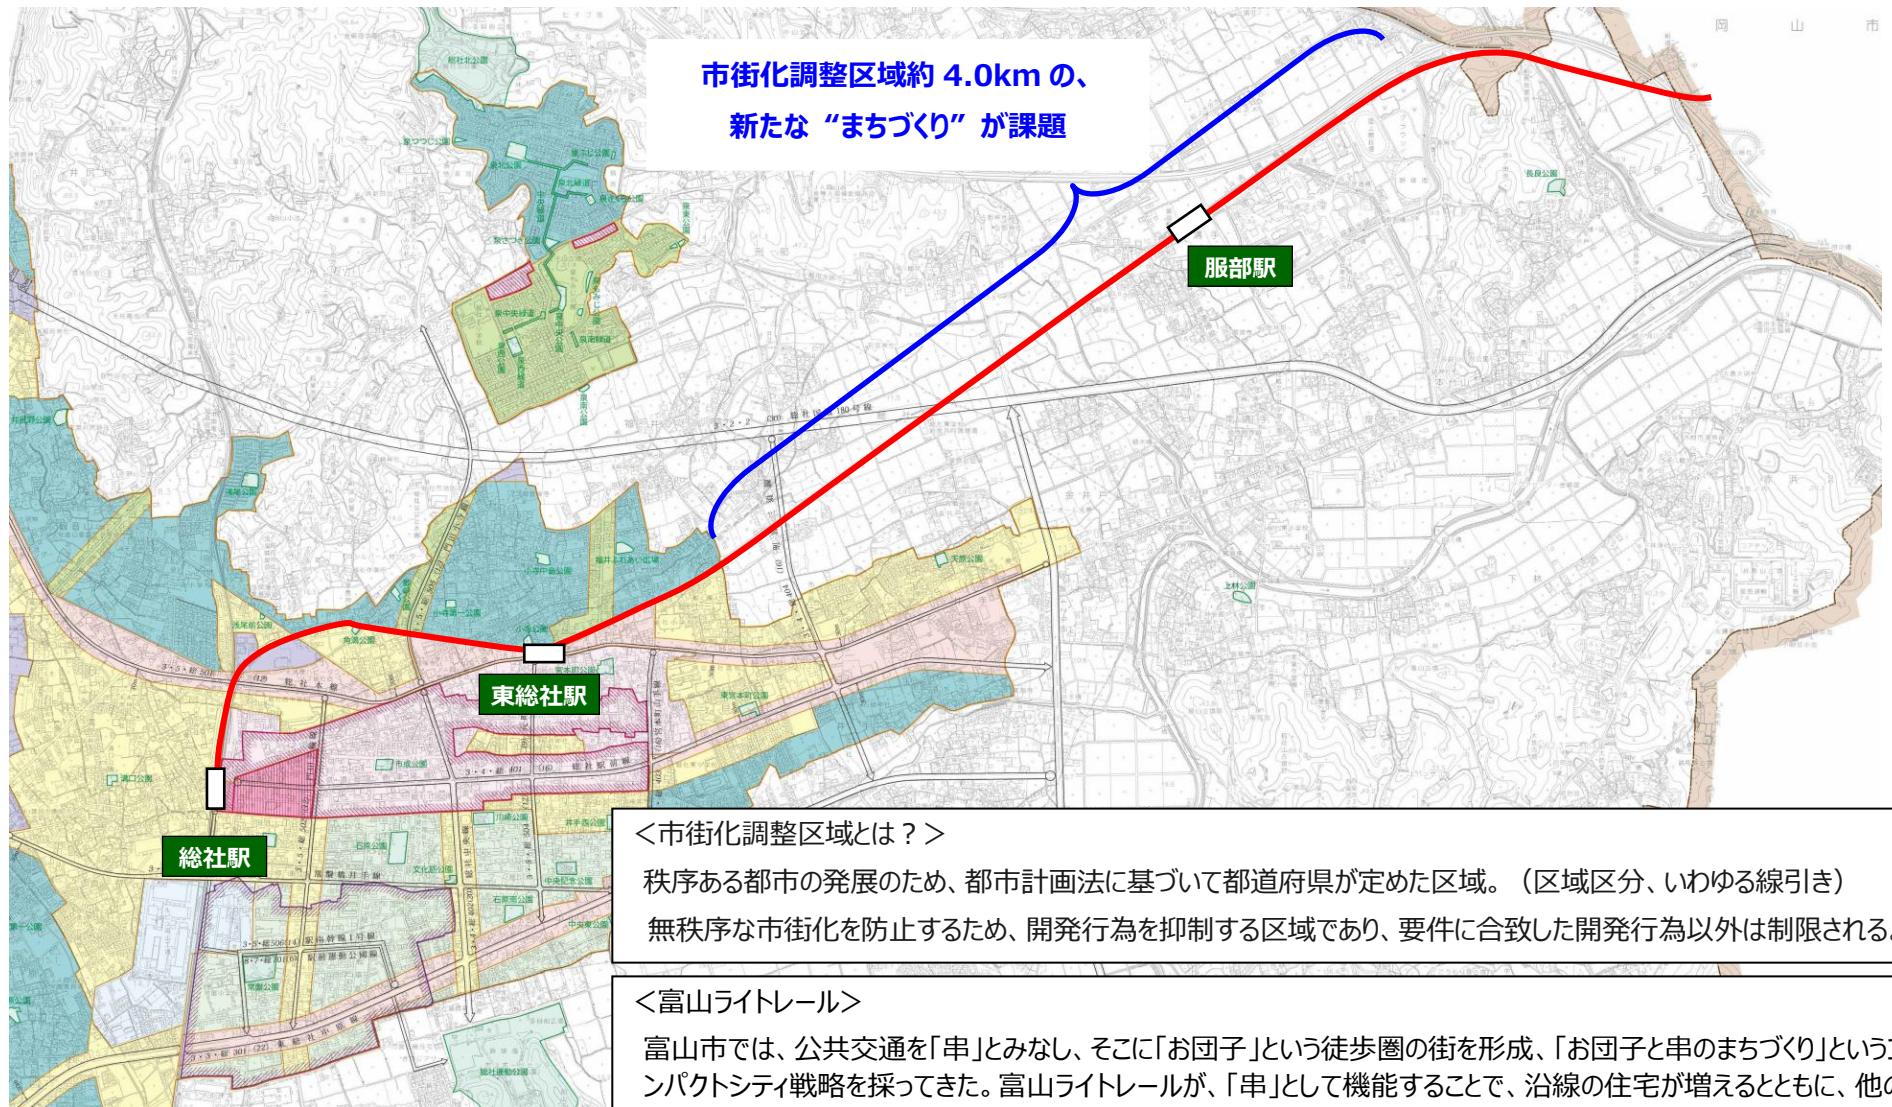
市街化調整区域約 4.0km の、
新たな “まちづくり” が課題

岡　山　市

服部駅

東総社駅

総社駅

＜市街化調整区域とは？＞
秩序ある都市の発展のため、都市計画法に基づいて都道府県が定めた区域。（区域区分、いわゆる線引き）
無秩序な市街化を防止するため、開発行為を抑制する区域であり、要件に合致した開発行為以外は制限される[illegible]

＜富山ライトレール＞
富山市では、公共交通を「串」とみなし、そこに「お団子」という徒歩圏の街を形成、「お団子と串のまちづくり」という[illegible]ンパクトシティ戦略を採ってきた。富山ライトレールが、「串」として機能することで、沿線の住宅が増えるとともに、他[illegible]